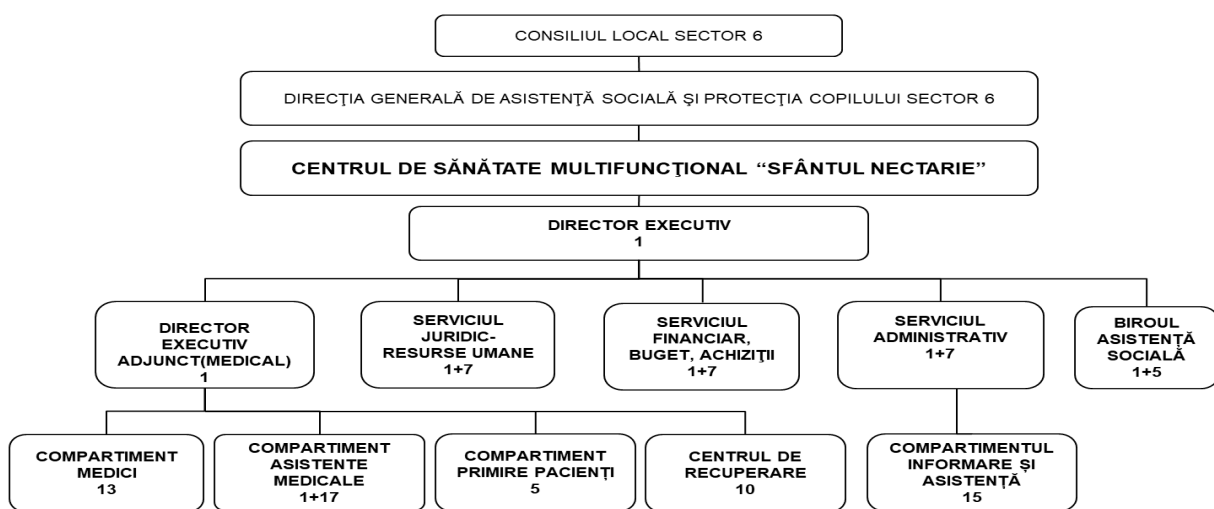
CONSILIUL LOCAL SECTOR 6

DIRECŢIA GENERALĂ DE ASISTENŢĂ SOCIALĂ ŞI PROTECŢIA COPILULUI SECTOR 6

CENTRUL DE SĂNĂTATE MULTIFUNCŢIONAL "SFÂNTUL NECTARIE"

DIRECTOR EXECUTIV
1

DIRECTOR EXECUTIV ADJUNCT(MEDICAL)
1

SERVICIUL JURIDIC-RESURSE UMANE
1+7

SERVICIUL FINANCIAR, BUGET, ACHIZIŢII
1+7

SERVICIUL ADMINISTRATIV
1+7

BIROUL ASISTENŢĂ SOCIALĂ
1+5

COMPARTIMENT MEDICI
13

COMPARTIMENT ASISTENTE MEDICALE
1+17

COMPARTIMENT PRIMIRE PACIENŢI
5

CENTRUL DE RECUPERARE
10

COMPARTIMENTUL INFORMARE ŞI ASISTENŢĂ
15